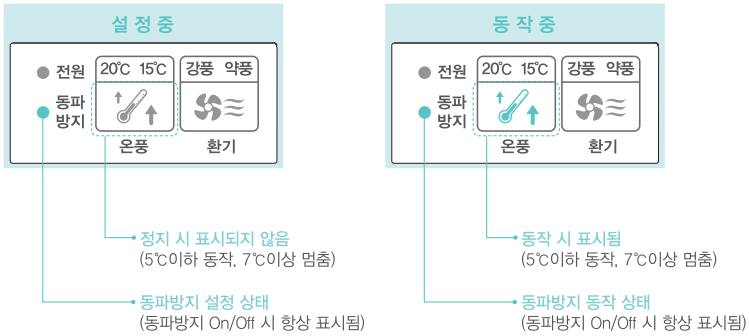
설정중

전원
동파
방지

20℃ 15℃
온풍

강풍 약풍
환기

정지 시 표시되지 않음
(5℃이하 동작, 7℃이상 멈춤)

동파방지 설정 상태
(동파방지 On/Off 시 항상 표시됨)

동작중

전원
동파
방지

20℃ 15℃
온풍

강풍 약풍
환기

동작 시 표시됨
(5℃이하 동작, 7℃이상 멈춤)

동파방지 동작 상태
(동파방지 On/Off 시 항상 표시됨)